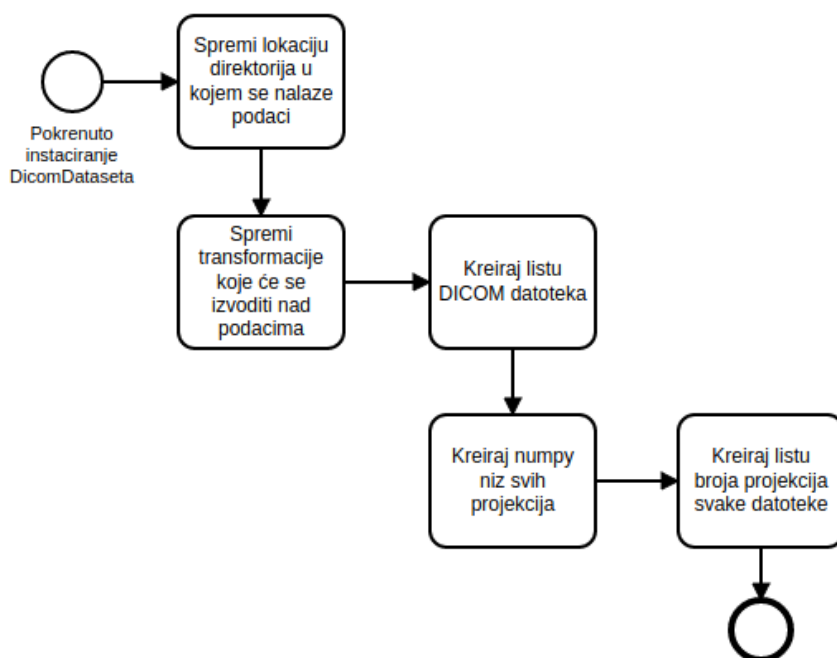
Pokrenuto instaciranje DicomDataseta

Spremi lokaciju direktorija u kojem se nalaze podaci

Spremi transformacije koje će se izvoditi nad podacima

Kreiraj listu DICOM datoteka

Kreiraj numpy niz svih projekcija

Kreiraj listu broja projekcija svake datoteke